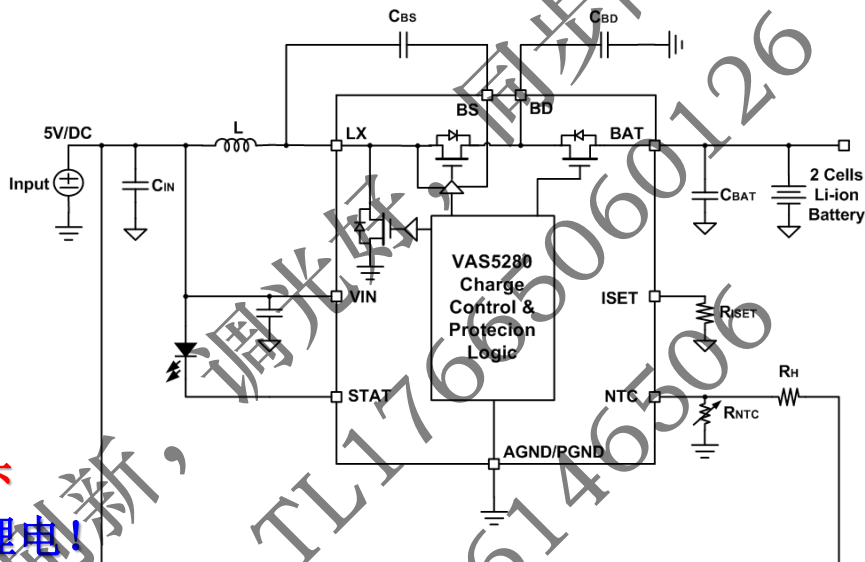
CBS

CBD

BS

BD

5V/DC

L

LX

BAT

Input

CIN

CBAT

2 Cells
Li-ion
Battery

VAS5280
Charge
Control &
Protecion
Logic

VIN

ISET

RISET

STAT

NTC

RH

RNTC

AGND/PGND

调光技，同步创新，TL17665060126 6146506

理电！